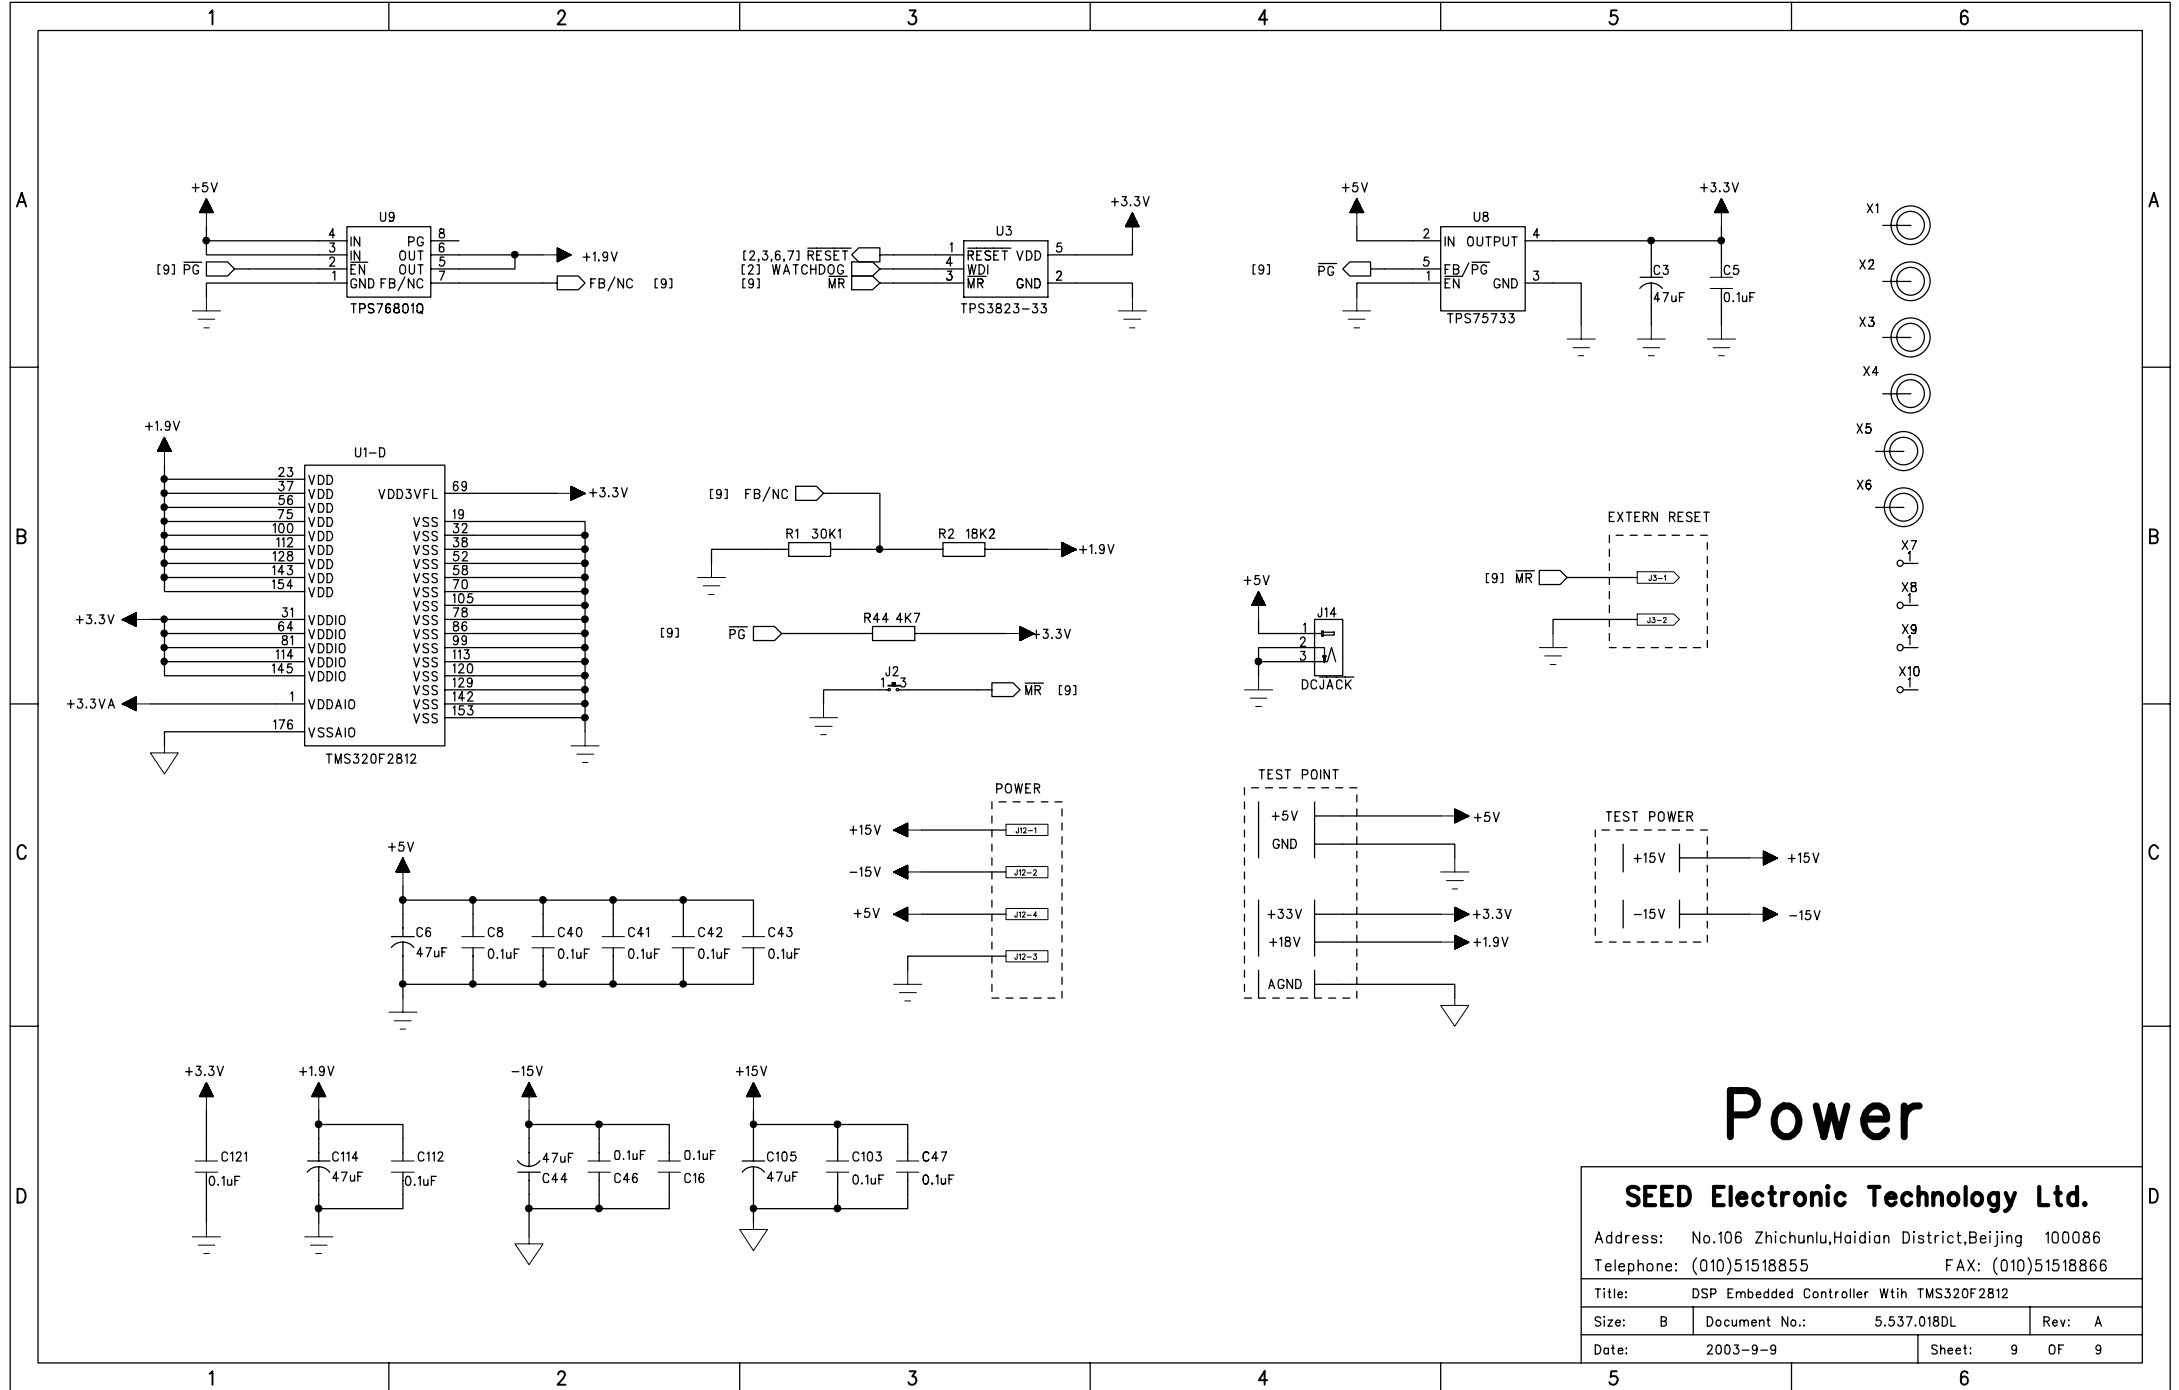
1 2 3 4 5 6

A

+5V
U9
4 IN PG 8
3 IN OUT 6
[9] PG 2 EN OUT 5
1 GND FB/NC 7
TPS76801Q
+1.9V
FB/NC [9]

+3.3V
U3
[2,3,6,7] RESET 1 RESET VDD 5
[2] WATCHDOG 4 WDI
[9] MR 3 MR GND 2
TPS3823-33

+5V
U8
2 IN OUTPUT 4
[9] PG 5 FB/PG
1 EN GND 3
TPS75733
+3.3V
C3 47uF
C5 0.1uF

X1
X2
X3
X4
X5
X6
X7 1
X8 1
X9 1
X10 1

B

+1.9V
U1-D
23 VDD
37 VDD
56 VDD
75 VDD
100 VDD
112 VDD
128 VDD
143 VDD
154 VDD
+3.3V 31 VDDIO
64 VDDIO
81 VDDIO
114 VDDIO
145 VDDIO
+3.3VA 1 VDDAIO
176 VSSAIO
VDD3VFL 69 +3.3V
VSS 19
VSS 32
VSS 38
VSS 52
VSS 58
VSS 70
VSS 105
VSS 78
VSS 86
VSS 99
VSS 113
VSS 120
VSS 129
VSS 142
VSS 153
TMS320F2812

[9] FB/NC
R1 30K1
R2 18K2
+1.9V
[9] PG R44 4K7 +3.3V
J2 1 3
MR [9]

+5V
J14
1
2
3
DCJACK

EXTERN RESET
[9] MR J3-1
J3-2

C

POWER
+15V J12-1
-15V J12-2
+5V J12-4
J12-3

+5V
C6 47uF
C8 0.1uF
C40 0.1uF
C41 0.1uF
C42 0.1uF
C43 0.1uF

TEST POINT
+5V +5V
GND
+33V +3.3V
+18V +1.9V
AGND

TEST POWER
+15V +15V
-15V -15V

D

+3.3V C121 0.1uF
+1.9V C114 47uF C112 0.1uF
-15V 47uF C44 0.1uF C46 0.1uF C16
+15V C105 47uF C103 0.1uF C47 0.1uF

Power

SEED Electronic Technology Ltd.
Address: No.106 Zhichunlu,Haidian District,Beijing 100086
Telephone: (010)51518855 FAX: (010)51518866
Title: DSP Embedded Controller Wtih TMS320F2812
Size: B Document No.: 5.537.018DL Rev: A
Date: 2003-9-9 Sheet: 9 OF 9

1 2 3 4 5 6